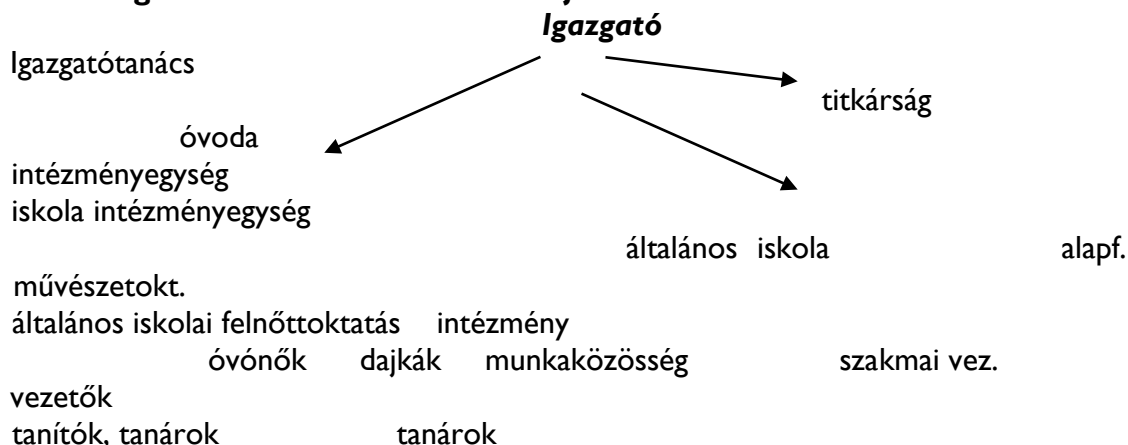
Igazgató

Igazgatótanács

titkárság

óvoda intézményegység

iskola intézményegység

általános iskola alapf. művészetokt.

általános iskolai felnőttoktatás intézmény

óvónők dajkák munkaközösség szakmai vez.

vezetők

tanítók, tanárok tanárok